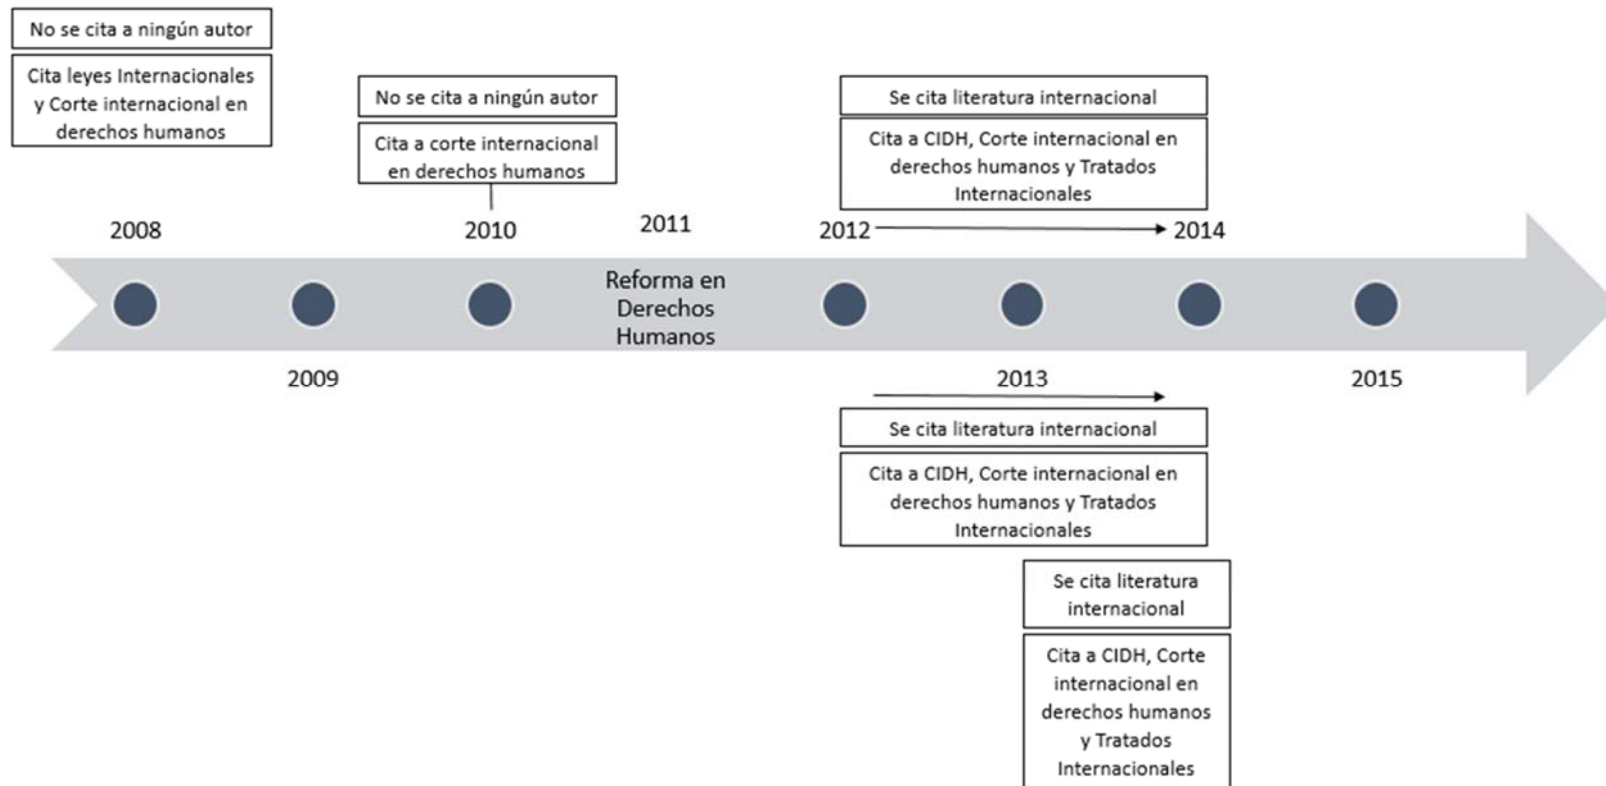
No se cita a ningún autor

Cita leyes Internacionales y Corte internacional en derechos humanos

No se cita a ningún autor

Cita a corte internacional en derechos humanos

Se cita literatura internacional

Cita a CIDH, Corte internacional en derechos humanos y Tratados Internacionales

2008

2010

2011

2012

2014

Reforma en Derechos Humanos

2009

2013

2015

Se cita literatura internacional

Cita a CIDH, Corte internacional en derechos humanos y Tratados Internacionales

Se cita literatura internacional

Cita a CIDH, Corte internacional en derechos humanos y Tratados Internacionales